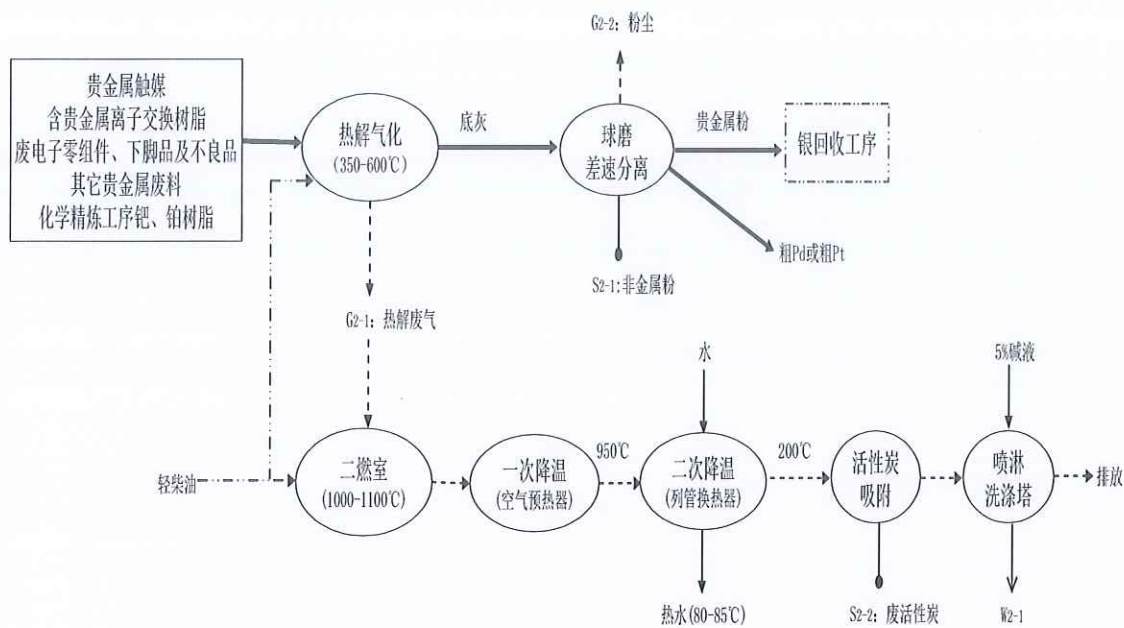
G2-2：粉尘

贵金属触媒
含贵金属离子交换树脂
废电子零组件、下脚品及不良品
其它贵金属废料
化学精炼工序钯、铂树脂

热解气化
(350-600℃)

底灰

球磨
差速分离

贵金属粉

银回收工序

粗Pd或粗Pt

S2-1：非金属粉

G2-1：热解废气

水

5%碱液

轻柴油

二燃室
(1000-1100℃)

一次降温
(空气预热器)

950℃

二次降温
(列管换热器)

200℃

活性炭
吸附

喷淋
洗涤塔

排放

热水(80-85℃)

S2-2：废活性炭

W2-1